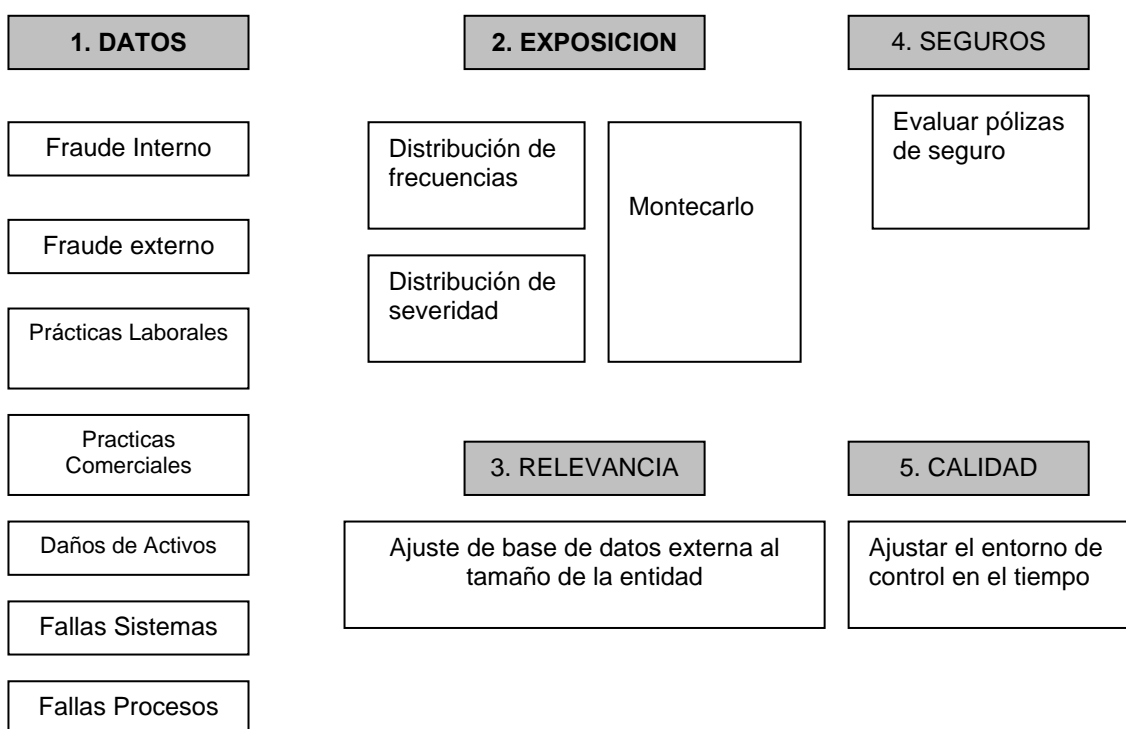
1. DATOS

Fraude Interno

Fraude externo

Prácticas Laborales

Practicas Comerciales

Daños de Activos

Fallas Sistemas

Fallas Procesos

2. EXPOSICION

Distribución de frecuencias

Distribución de severidad

Montecarlo

4. SEGUROS

Evaluar pólizas de seguro

3. RELEVANCIA

Ajuste de base de datos externa al tamaño de la entidad

5. CALIDAD

Ajustar el entorno de control en el tiempo